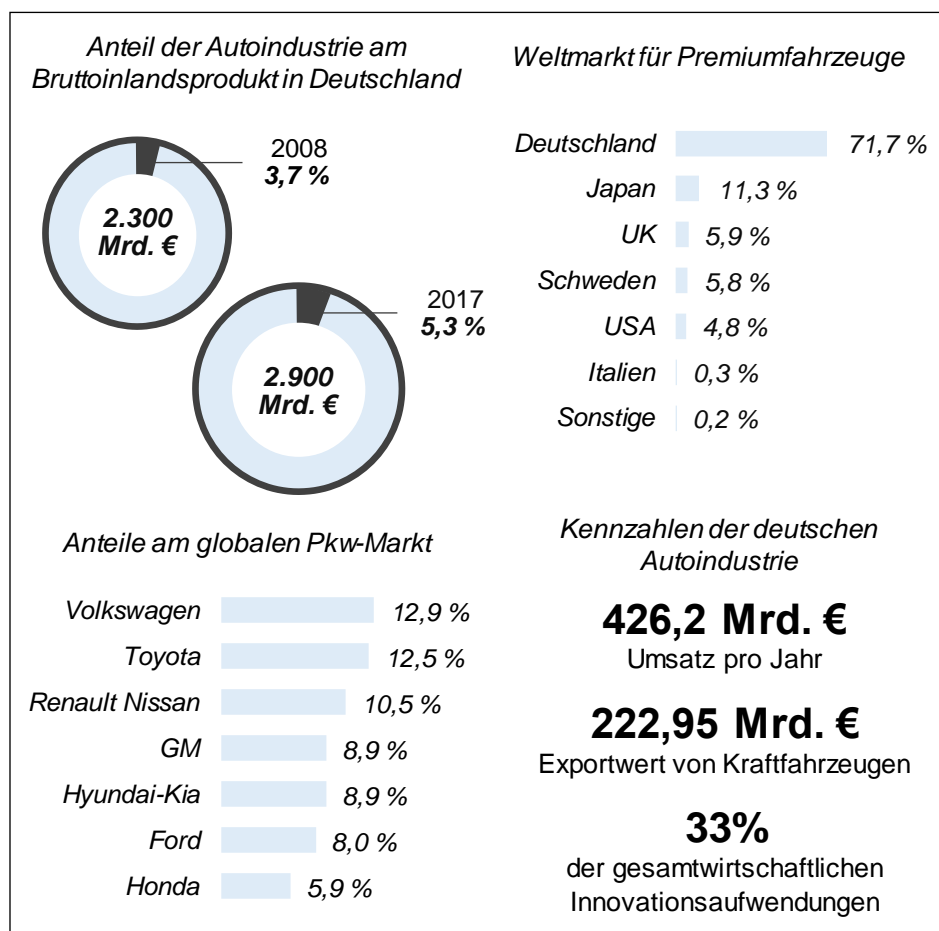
Anteil der Autoindustrie am Bruttoinlandsprodukt in Deutschland

2.300 Mrd. €

2008
3,7 %

2.900 Mrd. €

2017
5,3 %

Weltmarkt für Premiumfahrzeuge

| | |
|---|---|
| Deutschland | 71,7 % |
| Japan | 11,3 % |
| UK | 5,9 % |
| Schweden | 5,8 % |
| USA | 4,8 % |
| Italien | 0,3 % |
| Sonstige | 0,2 % |

Anteile am globalen Pkw-Markt

| | |
|---|---|
| Volkswagen | 12,9 % |
| Toyota | 12,5 % |
| Renault Nissan | 10,5 % |
| GM | 8,9 % |
| Hyundai-Kia | 8,9 % |
| Ford | 8,0 % |
| Honda | 5,9 % |

Kennzahlen der deutschen Autoindustrie

426,2 Mrd. €
Umsatz pro Jahr

222,95 Mrd. €
Exportwert von Kraftfahrzeugen

33%
der gesamtwirtschaftlichen Innovationsaufwendungen